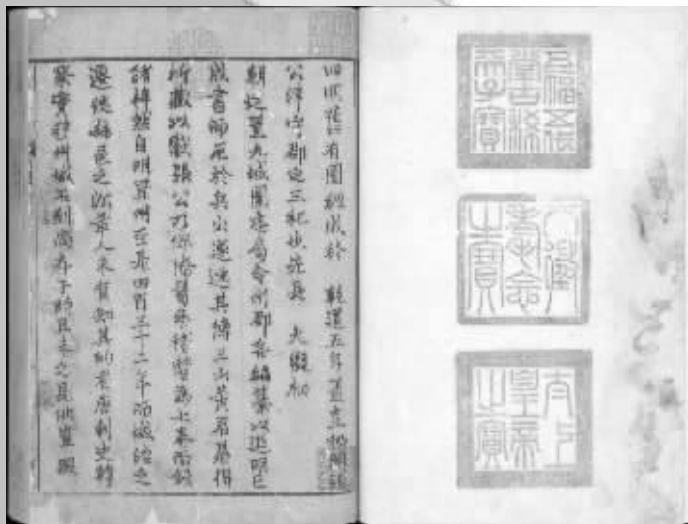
四明經籍圖經後跋 乾道五年 置主簿廳

公得守郡之三紀後先具 大觀中

朝廷置大晟樂府命郡以圖經進明州

成書而藏於其公遂遷其擇其山其名其指

所撒以微張公乃從恪督其稽考為七本而以

諸梓然自明州至其四百三十二年而版之

遺缺殘毀之故而人未有知其的者唐刺史韓

察建州城及郡齋於子城東之五代置

五福五代堂古稀天子寶

八徵耄念之寶

太上皇帝之寶